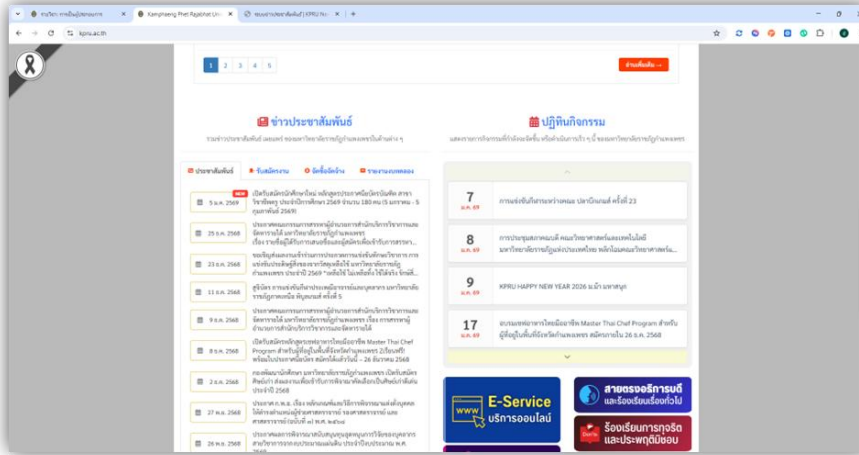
ระบบ...การเงินกู้ยืมของคุณ | Kamphaeng Phet Rajabhat Uni | ระบบสารประชาสัมพันธ์ | KPRU Ne

kpru.ac.th

1 2 3 4 5

อ่านเพิ่มเติม →

ข่าวประชาสัมพันธ์

รวมข่าวประชาสัมพันธ์ เผยแพร่ ของมหาวิทยาลัยราชภัฏกำแพงเพชรในด้านต่าง ๆ

ปฏิทินกิจกรรม

แสดงรายการกิจกรรมที่กำลังจะจัดขึ้น หรือดำเนินการในเร็ว ๆ นี้ ของมหาวิทยาลัยราชภัฏกำแพงเพชร

ประชาสัมพันธ์ | รับสมัครงาน | จัดซื้อจัดจ้าง | รายงานงบทดลอง

5 ม.ค. 2569 NEW เปิดรับสมัครนักศึกษาใหม่ หลักสูตรประกาศนียบัตรบัณฑิต สาขาวิชาชีพครู ประจำปีการศึกษา 2569 จำนวน 180 คน (5 มกราคม - 5 กุมภาพันธ์ 2569)

25 ธ.ค. 2568 ประกาศผลการสรรหาผู้อำนวยการสำนักวิทยบริการและเทคโนโลยีสารสนเทศ มหาวิทยาลัยราชภัฏกำแพงเพชร เรื่อง รายชื่อผู้ได้รับการเสนอชื่อและผู้สมัครเพื่อเข้ารับการสรรหา...

23 ธ.ค. 2568 ขอเชิญส่งผลงานเข้าร่วมการประกวดการขับขันคิดนวัตกรรม การแข่งขันประดิษฐ์สิ่งของจากวัสดุเหลือใช้ มหาวิทยาลัยราชภัฏกำแพงเพชร ประจำปี 2569 *เคลียร์ใช้ ไม่เหลือทิ้ง ใช้ได้จริง รักษ์ที่...

13 ธ.ค. 2568 คู่มือการสมัครแข่งขันทักษะเทคนิควิชาการในงานมหกรรมวิชาการ มหาวิทยาลัยราชภัฏกำแพงเพชร พิบูลมงคล ครั้งที่ 5

9 ธ.ค. 2568 ประกาศผลการสรรหาผู้อำนวยการสำนักวิทยบริการและเทคโนโลยีสารสนเทศ มหาวิทยาลัยราชภัฏกำแพงเพชร เรื่อง การสรรหาผู้อำนวยการสำนักวิทยบริการและเทคโนโลยี

8 ธ.ค. 2568 เปิดรับสมัครหลักสูตรเตรียมความพร้อมด้านอาหาร Master Thai Chef Program สำหรับผู้ที่อยู่ในพื้นที่จังหวัดกำแพงเพชร (1ร้อยฟรี) พร้อมใบประกาศนียบัตร สมัครได้แล้ววันนี้ - 26 ธันวาคม 2568

2 ธ.ค. 2568 กองพัฒนานักศึกษา มหาวิทยาลัยราชภัฏกำแพงเพชร เปิดรับสมัครศิษย์เก่า ส่งผลงานเพื่อเข้ารับการพิจารณาคัดเลือกเป็นศิษย์เก่าดีเด่น ประจำปี 2568

27 พ.ย. 2568 ประกาศ ก.พ.อ. เรื่อง หลักเกณฑ์และวิธีการพิจารณาแต่งตั้งบุคคลให้ดำรงตำแหน่งผู้ช่วยศาสตราจารย์ รองศาสตราจารย์ และศาสตราจารย์ (ฉบับที่ ๓) พ.ศ. ๒๕๖๘

26 พ.ย. 2568 ประกาศผลการพิจารณาสนับสนุนทุนอุดหนุนการวิจัยของบุคลากรสายวิชาการจากงบประมาณแผ่นดิน ประจำปีงบประมาณ พ.ศ.

7 ม.ค. 69 การแข่งขันกีฬาระหว่างคณะ ปลายบินเกมส์ ครั้งที่ 23

8 ม.ค. 69 การประชุมสภาคณบดี คณะวิทยาศาสตร์และเทคโนโลยี มหาวิทยาลัยราชภัฏแห่งประเทศไทย หลักในคณะวิทยาศาสตร์ฯ

9 ม.ค. 69 KPRU HAPPY NEW YEAR 2026 ม.ใกล้ มหาสนุก

17 ม.ค. 69 อบรมเตรียมการโดยมืออาชีพ Master Thai Chef Program สำหรับผู้ที่อยู่ในพื้นที่จังหวัดกำแพงเพชร สมัครภายใน 26 ธ.ค. 2568

www E-Service บริการออนไลน์

สายตรงอธิการบดี และร้องเรียนเรื่องทั่วไป

ร้องเรียนการทุจริต และประพฤติมิชอบ